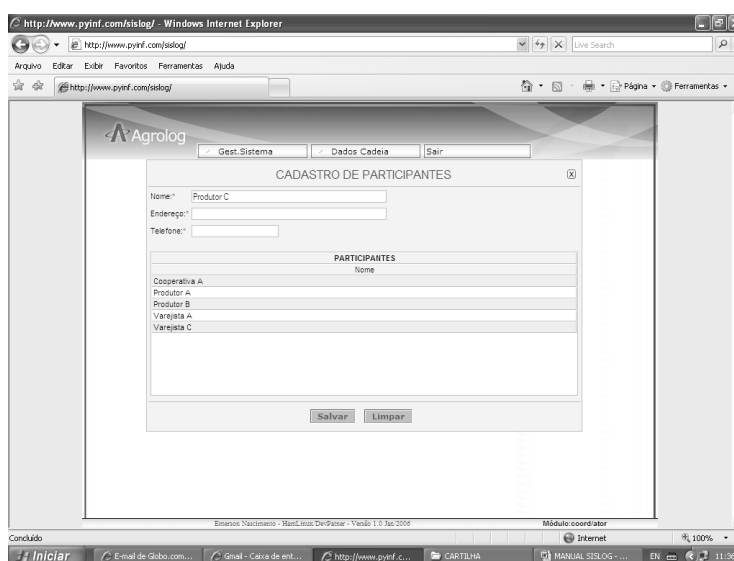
http://www.pyinf.com/sislog/ - Windows Internet Explorer

http://www.pyinf.com/sislog/

Live Search

Arquivo Editar Exibir Favoritos Ferramentas Ajuda

http://www.pyinf.com/sislog/

Página Ferramentas

Agrolog

Gest.Sistema Dados Cadeia Sair

CADASTRO DE PARTICIPANTES

Nome:* Produtor C

Endereço:*

Telefone:*

| PARTICIPANTES |
|---|
| Nome |
| Cooperativa A |
| Produtor A |
| Produtor B |
| Varejista A |
| Varejista C |

Salvar Limpar

Emerson Nascimento - HamLinux/DevPatner - Versão 1.0 Jan/2006

Módulo:coord/ator

Concluído

Internet

100%

Iniciar

E-mail de Globo.com...

Gmail - Caixa de ent...

http://www.pyinf.c...

CARTILHA

MANUAL SISLOG - ...

EN

11:36